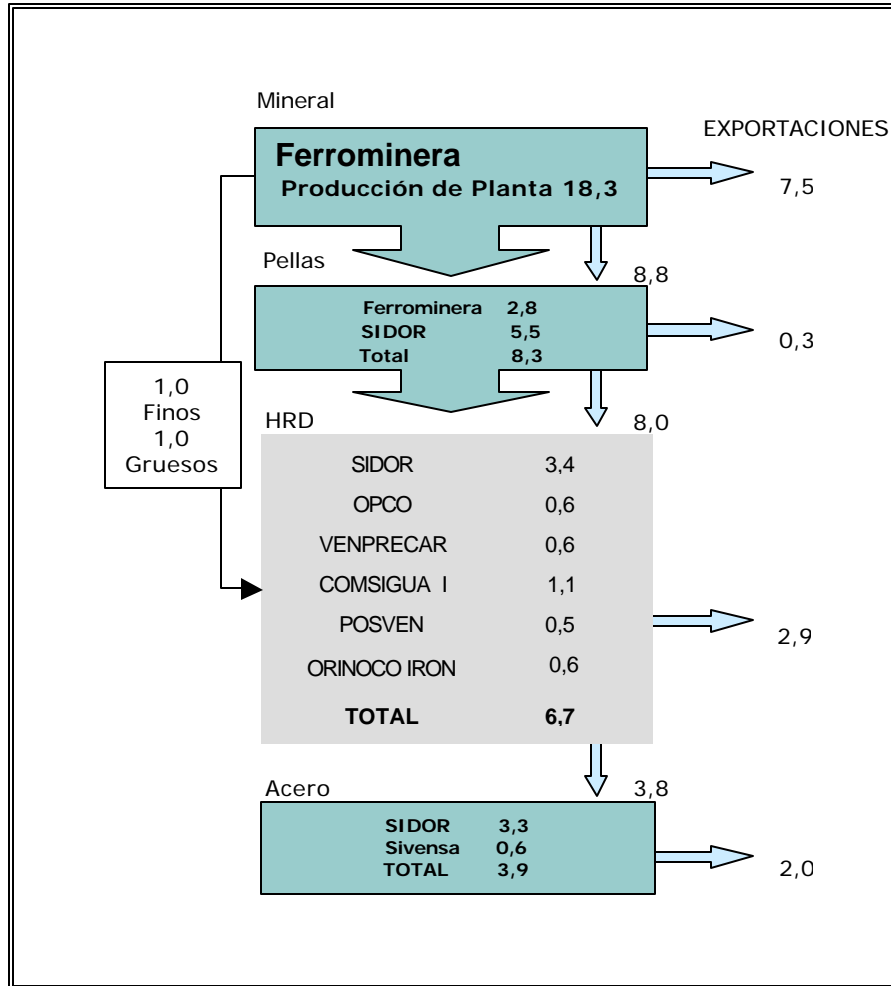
Mineral

EXPORTACIONES

Ferrominera
Producción de Planta 18,3

7,5

Pellas

8,8

Ferrominera 2,8
SIDOR 5,5
Total 8,3

0,3

1,0
Finos
1,0
Gruesos

HRD

8,0

| | |
|---|---|
| SIDOR | 3,4 |
| OPCO | 0,6 |
| VENPRECAR | 0,6 |
| COMSIGUA I | 1,1 |
| POSVEN | 0,5 |
| ORINOCO IRON | 0,6 |
| TOTAL | 6,7 |

2,9

Acero

3,8

SIDOR 3,3
Sivensa 0,6
TOTAL 3,9

2,0